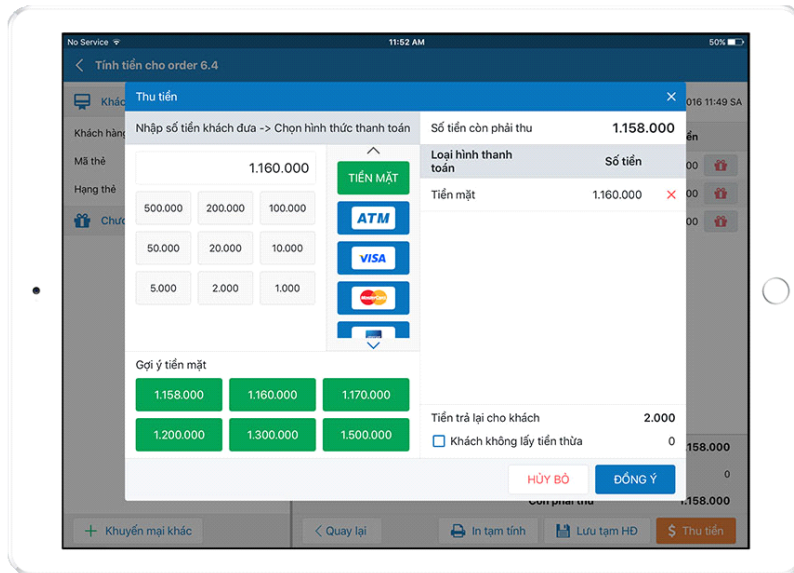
No Service
11:52 AM
50%

Tính tiền cho order 6.4

Khác
Khách hàng
Mã thẻ
Hạng thẻ
Chươ
016 11:49 SA
ền

Thu tiền

Nhập số tiền khách đưa -> Chọn hình thức thanh toán

1.160.000

| 500.000 | 200.000 | 100.000 |
|---|---|---|
| 50.000 | 20.000 | 10.000 |
| 5.000 | 2.000 | 1.000 |

TIỀN MẶT
ATM
VISA

Gợi ý tiền mặt

| 1.158.000 | 1.160.000 | 1.170.000 |
|---|---|---|
| 1.200.000 | 1.300.000 | 1.500.000 |

Số tiền còn phải thu 1.158.000

| Loại hình thanh toán | Số tiền |
|---|---|
| Tiền mặt | 1.160.000 |

Tiền trả lại cho khách 2.000
Khách không lấy tiền thừa 0

HỦY BỎ
ĐỒNG Ý

1.158.000
0
Còn phải thu 1.158.000

Khuyến mại khác
Quay lại
In tạm tính
Lưu tạm HĐ
Thu tiền